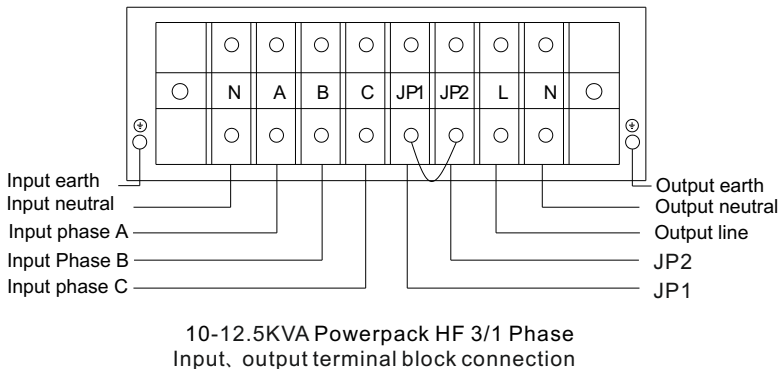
N A B C JP1 JP2 L N

Input earth
Input neutral
Input phase A
Input Phase B
Input phase C

Output earth
Output neutral
Output line
JP2
JP1

10-12.5KVA Powerpack HF 3/1 Phase
Input、output terminal block connection